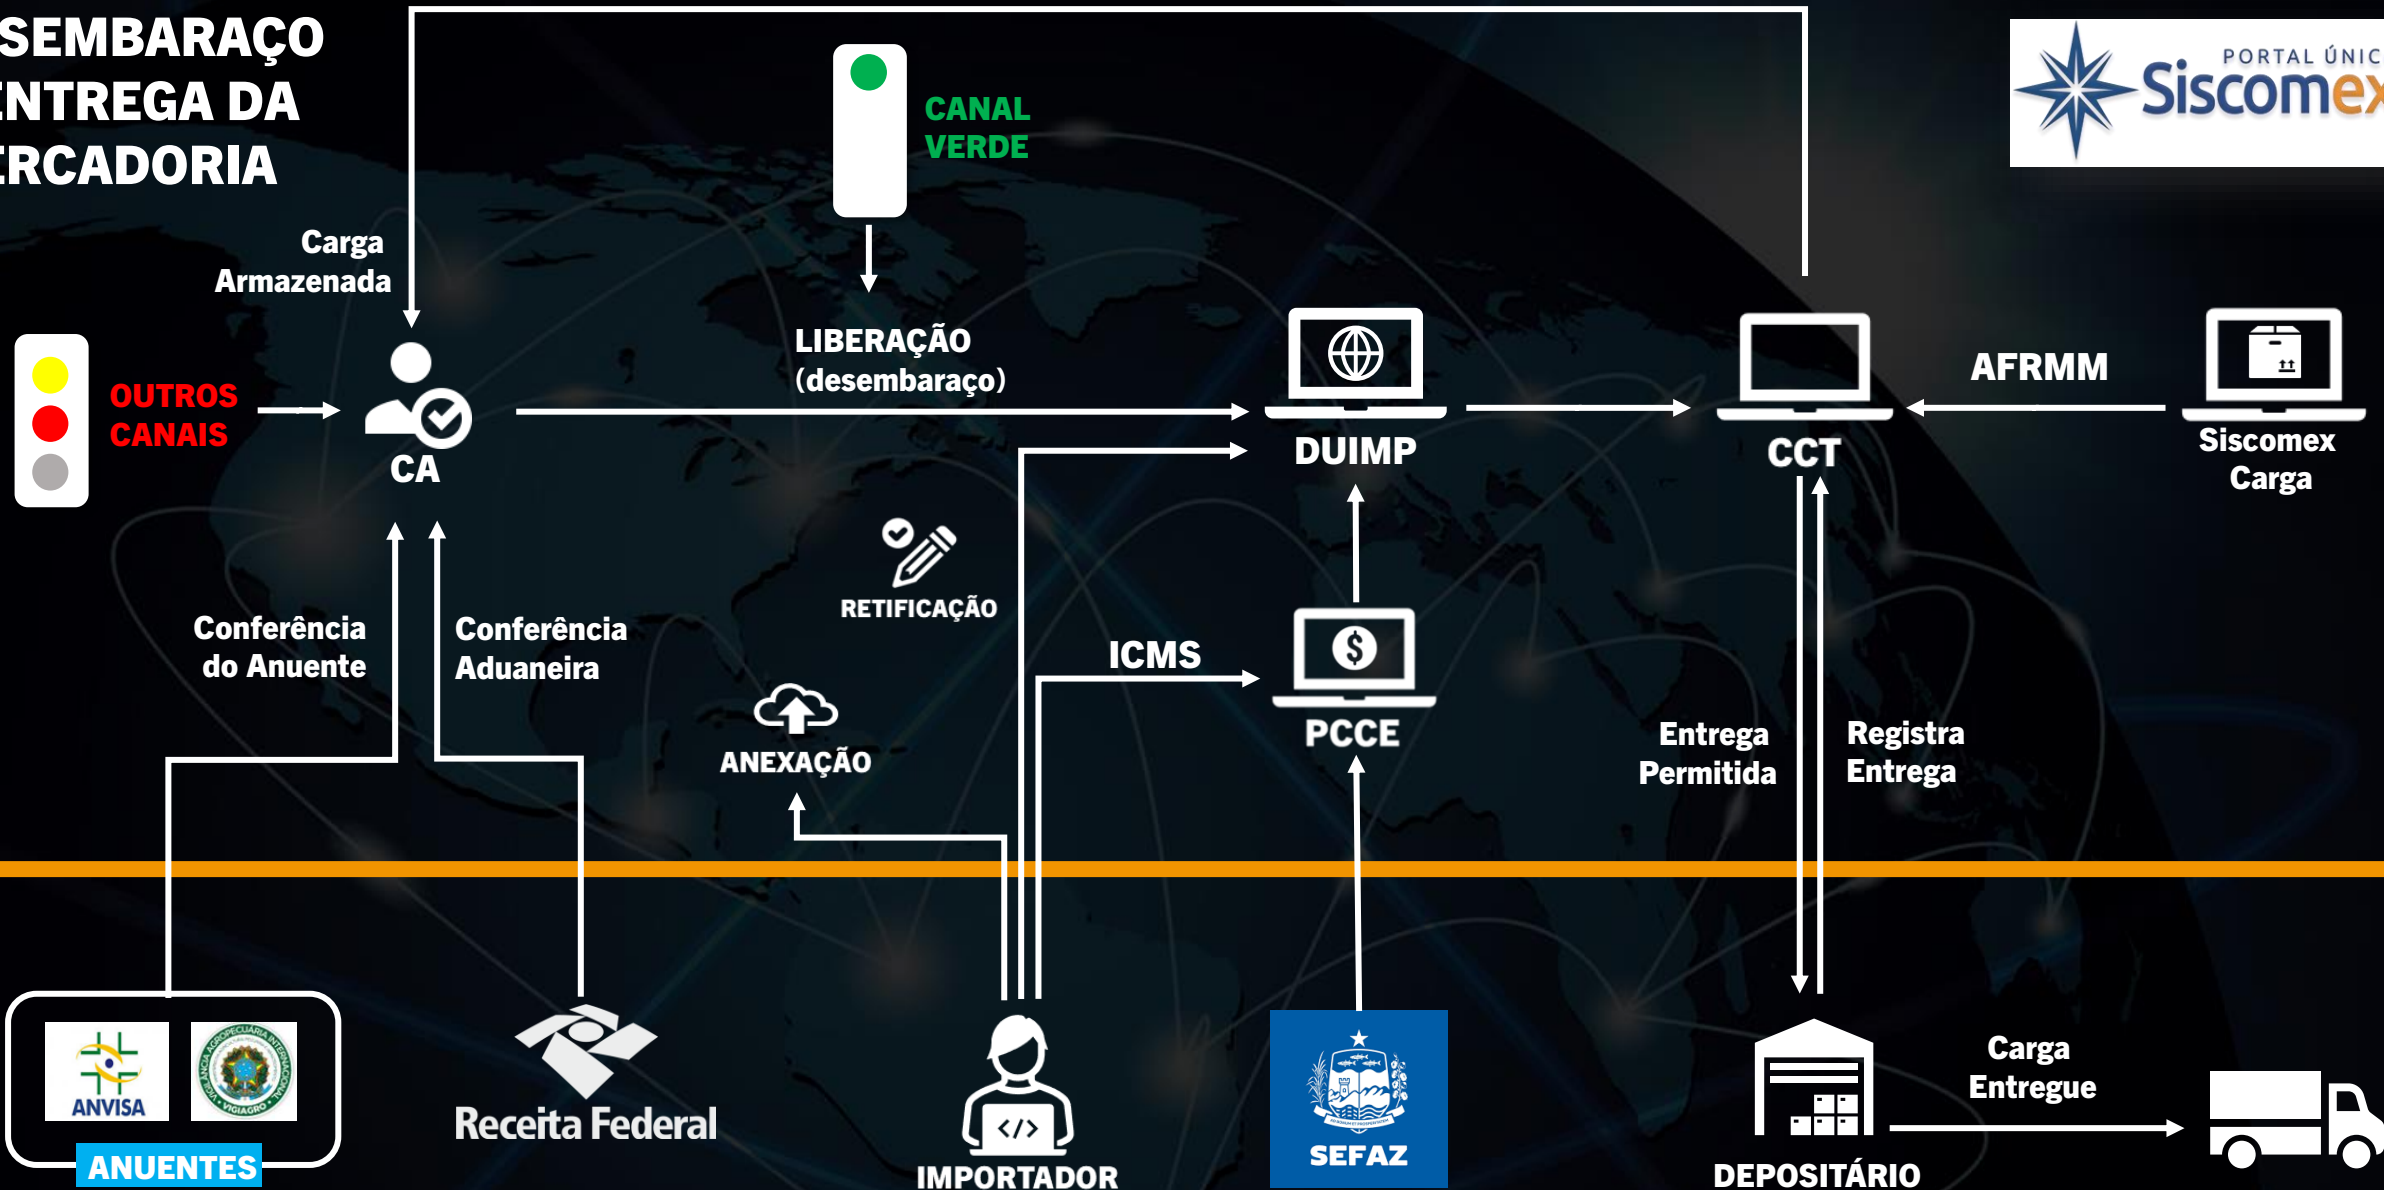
SEMBARAÇO
NTREGA DA
RCADORIA

PORTAL ÚNIC
Siscomex

CANAL
VERDE

Carga
Armazenada

OUTROS
CANAIS

CA

LIBERAÇÃO
(desembaraço)

DUIMP

CCT

AFRMM

Siscomex
Carga

RETIFICAÇÃO

Conferência
do Anuente

Conferência
Aduaneira

ICMS

PCCE

ANEXAÇÃO

Entrega
Permitida

Registra
Entrega

ANVISA

ANUENTES

Receita Federal

IMPORTADOR

SEFAZ

Carga
Entregue

DEPOSITÁRIO